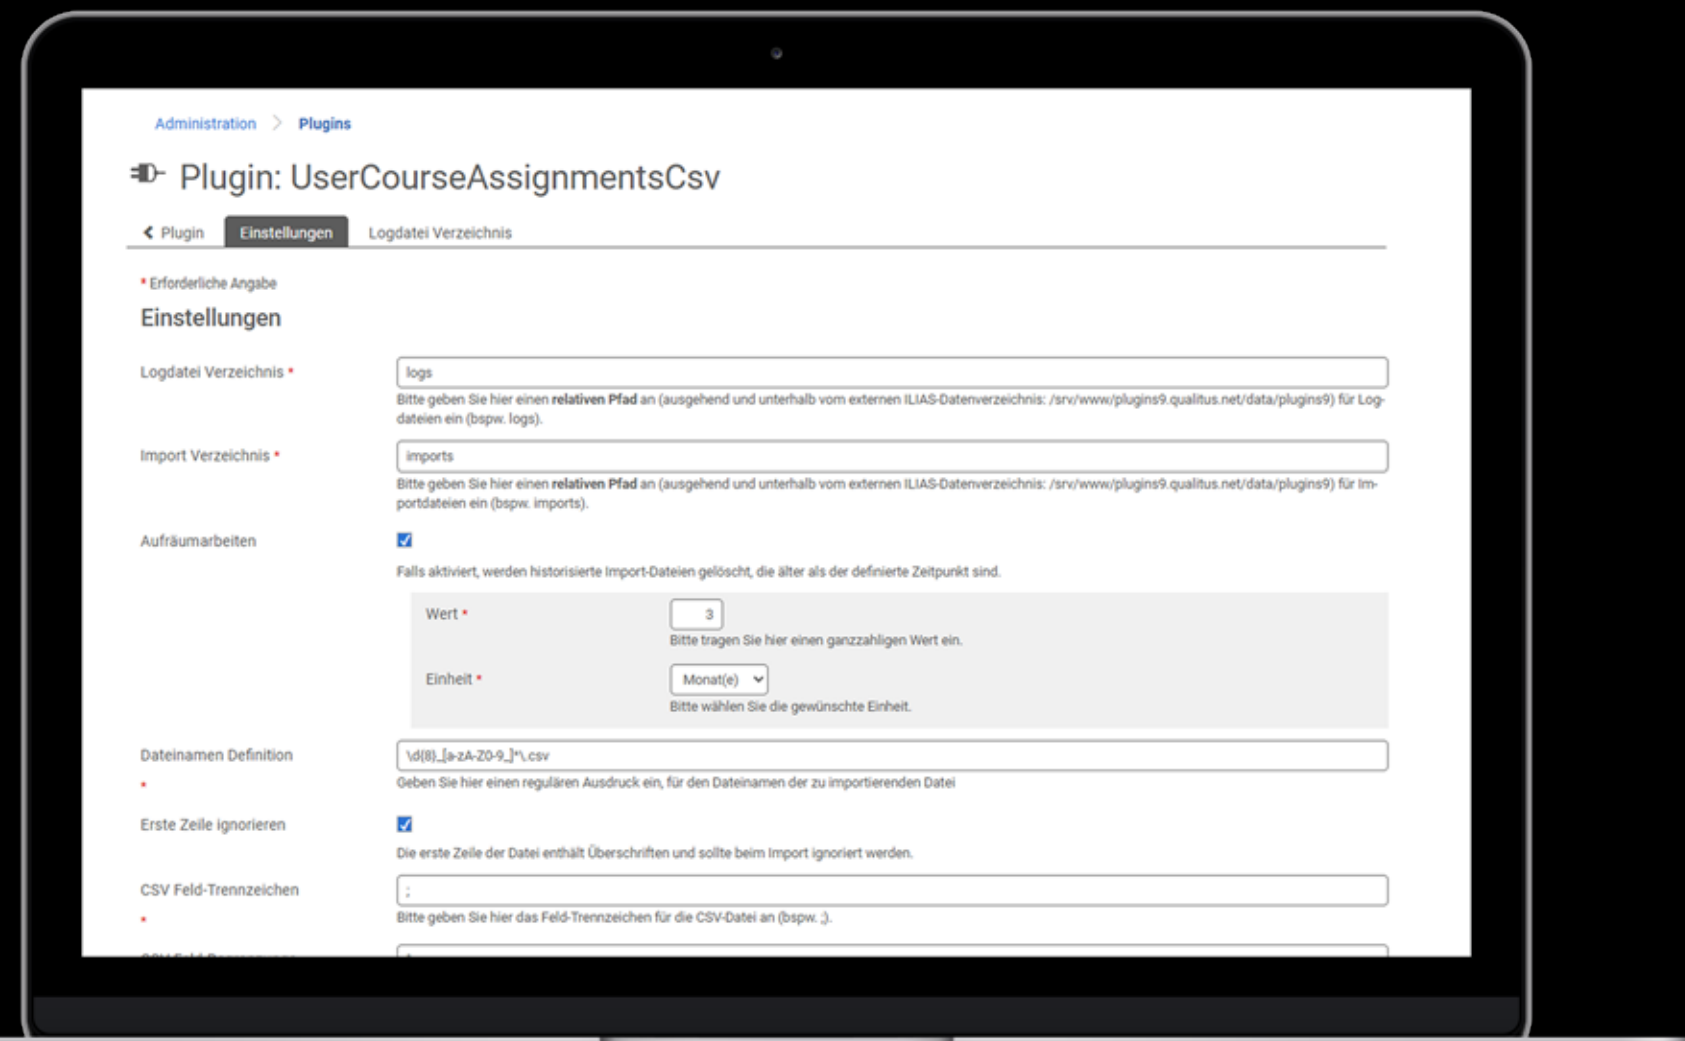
Administration > Plugins

Plugin: UserCourseAssignmentsCsv

Plugin Einstellungen Logdatei Verzeichnis

* Erforderliche Angabe

Einstellungen

Logdatei Verzeichnis *

logs

Bitte geben Sie hier einen **relativen Pfad** an (ausgehend und unterhalb vom externen ILIAS-Datenverzeichnis: /srv/www/plugins9.qualitus.net/data/plugins9) für Logdateien ein (bspw. logs).

Import Verzeichnis *

imports

Bitte geben Sie hier einen **relativen Pfad** an (ausgehend und unterhalb vom externen ILIAS-Datenverzeichnis: /srv/www/plugins9.qualitus.net/data/plugins9) für Importdateien ein (bspw. imports).

Aufräumarbeiten

Falls aktiviert, werden historisierte Import-Dateien gelöscht, die älter als der definierte Zeitpunkt sind.

Wert *

3

Bitte tragen Sie hier einen ganzzahligen Wert ein.

Einheit *

Monat(e)

Bitte wählen Sie die gewünschte Einheit.

Dateinamen Definition *

\d{8}_[a-zA-Z0-9_]*\.csv

Geben Sie hier einen regulären Ausdruck ein, für den Dateinamen der zu importierenden Datei

Erste Zeile ignorieren

Die erste Zeile der Datei enthält Überschriften und sollte beim Import ignoriert werden.

CSV Feld-Trennzeichen *

;

Bitte geben Sie hier das Feld-Trennzeichen für die CSV-Datei an (bspw. ;).

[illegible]